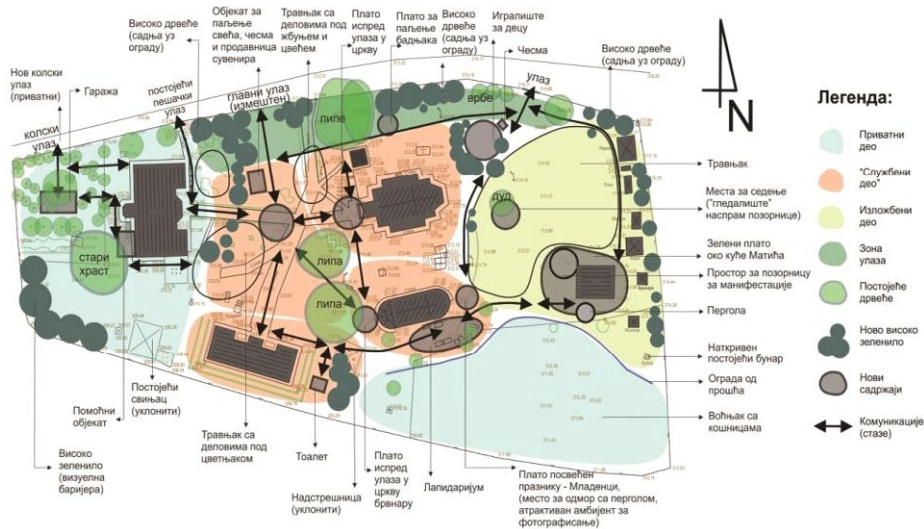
Високо дрвеће (садња уз ограду)

Објекат за паљење свећа, чесма и продавница сувенира

Травњак са деловима под жбуњем и цвећем

Плато испред улаза у цркву

Плато за паљење бадњака

Високо дрвеће (садња уз ограду)

Игралиште за децу

Чесма

Високо дрвеће (садња уз ограду)

Нов колски улаз (приватни)

Гаража

постојећи пешачки улаз

главни улаз (измештен)

колски улаз

улаз

липе

врбе

дуд

стари храст

липа

липа

N

Легенда:

Приватни део

"Службени део"

Изложбени део

Зона улаза

Постојеће дрвеће

Ново високо зеленило

Нови садржаји

Комуникације (стазе)

Травњак

Места за седење ("гледалиште" наспрам позорнице)

Зелени плато око куће Матића

Простор за позорницу за манифестације

Пергола

Натркивен постојећи бунар

Ограда од пришћа

Воћњак са кошницама

Помоћни објекат

Постојећи свињац (уклонити)

Високо зеленило (визуелна баријера)

Травњак са деловима под цветњаком

Тоалет

Надстрешница (уклонити)

Плато испред улаза у цркву брвнару

Лапидаријум

Плато посвећен празнику - Младенци, (место за одмор са перголом, атрактиван амбијент за фотографисање)